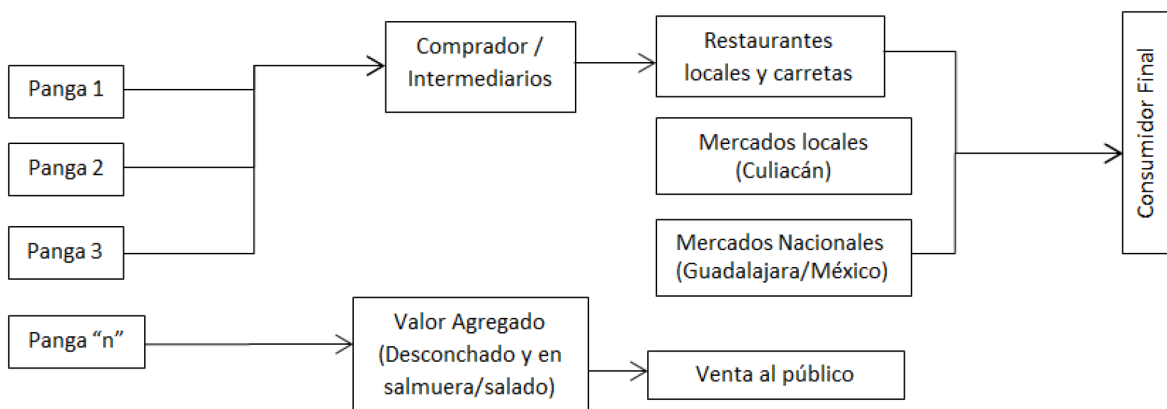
Panga 1

Panga 2

Panga 3

Comprador / Intermediarios

Restaurantes locales y carretas

Mercados locales (Culiacán)

Mercados Nacionales (Guadalajara/México)

Consumidor Final

Panga "n"

Valor Agregado (Desconchado y en salmuera/salado)

Venta al público